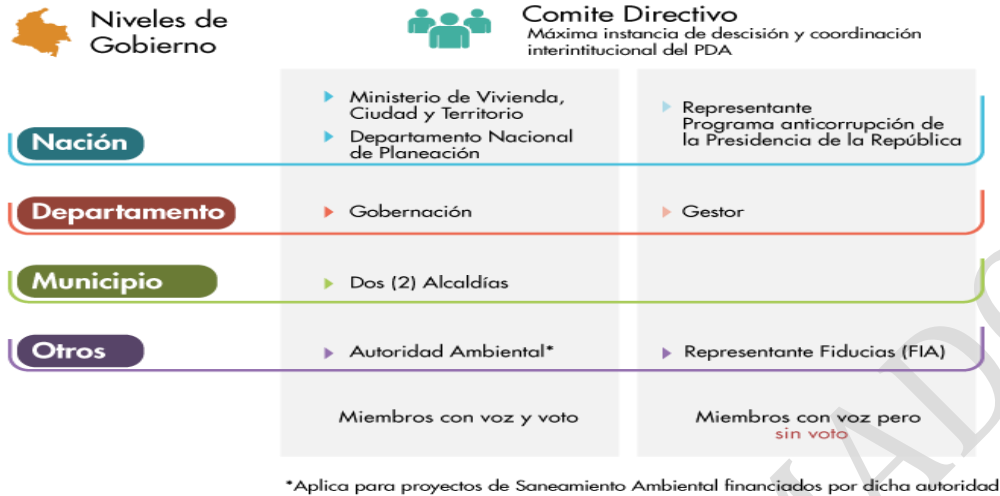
Niveles de Gobierno

Comite Directivo
Máxima instancia de descisión y coordinación interintitucional del PDA

Nación
Ministerio de Vivienda, Ciudad y Territorio
Departamento Nacional de Planeación
Representante Programa anticorrupción de la Presidencia de la República

Departamento
Gobernación
Gestor

Municipio
Dos (2) Alcaldías

Otros
Autoridad Ambiental*
Representante Fiducias (FIA)

Miembros con voz y voto

Miembros con voz pero sin voto

*Aplica para proyectos de Saneamiento Ambiental financiados por dicha autoridad

ADO